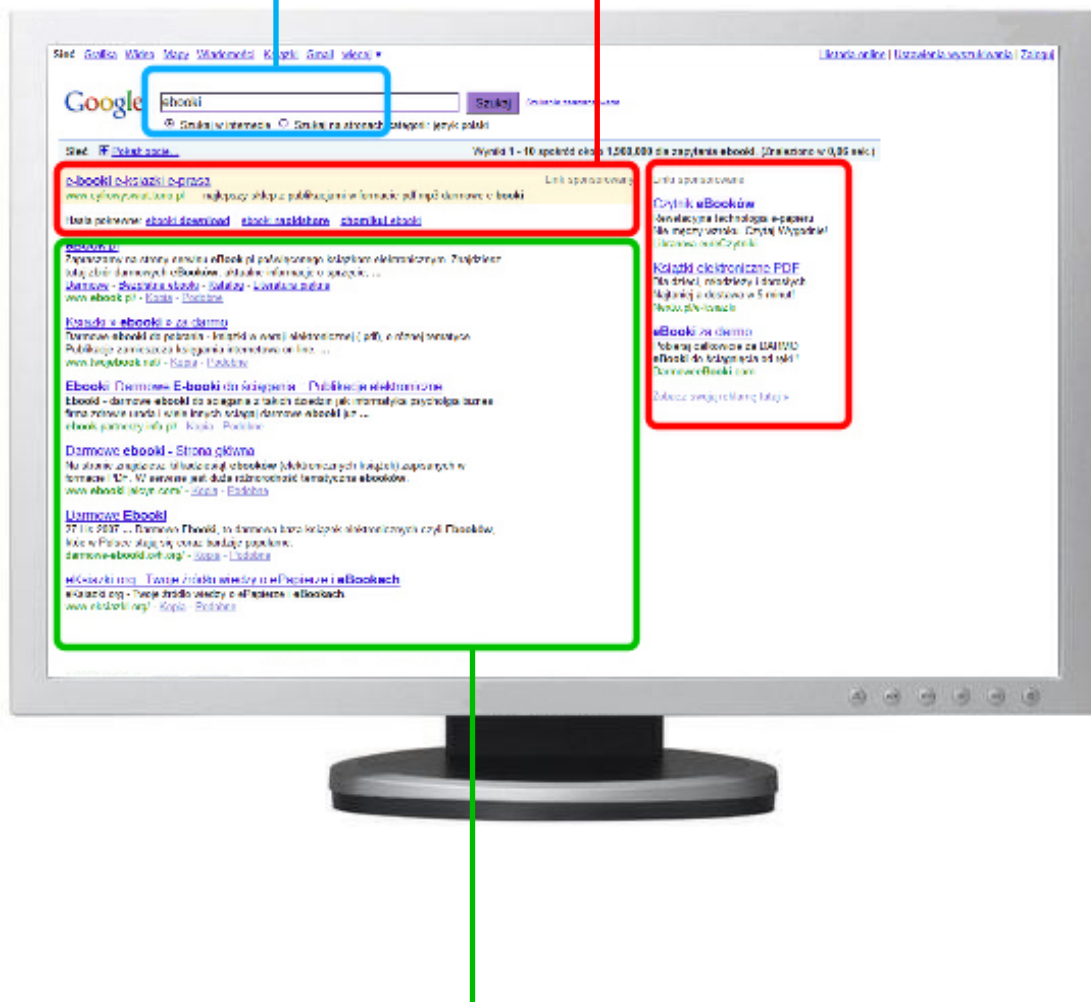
Sieć Grafika Wideo Mapy Wiadomości Książki Gmail więcej ▾

iGoogle online | Ustawienia wyszukiwania | Zaloguj

Google

ebooki

Szukaj

Wyszukiwanie zaawansowane

Szukaj w internecie Szukaj na stronach kategorii: język polski

Sieć Pokaż opcje...

Wyniki 1 - 10 spośród około 1,500,000 dla zapytania ebooki. (Wyszukiwanie zajęło 0,06 sek.)

e-booki e-książki e-prasa

Linki sponsorowane

www.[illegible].pl największy sklep z publikacjami w formacie pdf mp3 darmowe e-booki

Hasła pokrewne: ebooki download ebooki rapidshare chomikuj ebooki

Ebook.pl

Zapraszamy na strony serwisu eBook.pl poświęconego książkom elektronicznym. Znajdziesz tutaj zbiór darmowych eBooków, aktualne informacje o sprzęcie, ...

Darmowe - Wszystkie ebooki - Katalog - Literatura piękna

www.ebook.pl/ - Kopia - Podobne

Książki w ebooki i pdf za darmo

Darmowe ebooki do pobrania - książki w wersji elektronicznej (.pdf), o różnej tematyce. Publikacje zamówione księgarnia internetowa on-line. ...

www.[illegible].net/ - Kopia - Podobne

Ebooki Darmowe E-booki do ściągania - Publikacje elektroniczne

Ebooki - darmowe ebooki do ściągania z takich dziedzin jak informatyka psychologia biznes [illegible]

ebook.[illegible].pl/ - Kopia - Podobne

Darmowe ebooki - Strona główna

Na stronie znajdziesz tysiące darmowych ebooków (elektronicznych książek) zapisanych w formacie PDF. W serwisie jest duża różnorodność tematyczna ebooków.

www.ebooki.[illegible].com/ - Kopia - Podobne

Darmowe Ebooki

27 lis 2007 ... Darmowe Ebooki, to darmowa baza książek elektronicznych czyli Ebooków, które w Polsce stają się coraz bardziej popularne.

darmowe-ebooki.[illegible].org/ - Kopia - Podobne

eKsiazki.org - Twoje źródło wiedzy o ePapierze i eBookach

eKsiazki.org - Twoje źródło wiedzy o ePapierze i eBookach.

www.eksiazki.org/ - Kopia - Podobne

Linki sponsorowane

Czytnik eBooków

Rewolucyjna technologia e-papieru Nie męczy wzroku. Czytaj Wygodnie!

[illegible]

Książki elektroniczne PDF

Dla dzieci, młodzieży i dorosłych Najtaniej i dostawa w 5 minut!

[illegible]

eBooki za darmo

Pobieraj całkowicie za DARMO eBooki do księgarnia od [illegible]

DarmoweEbooki.com

Zobacz swoją reklamę tutaj »